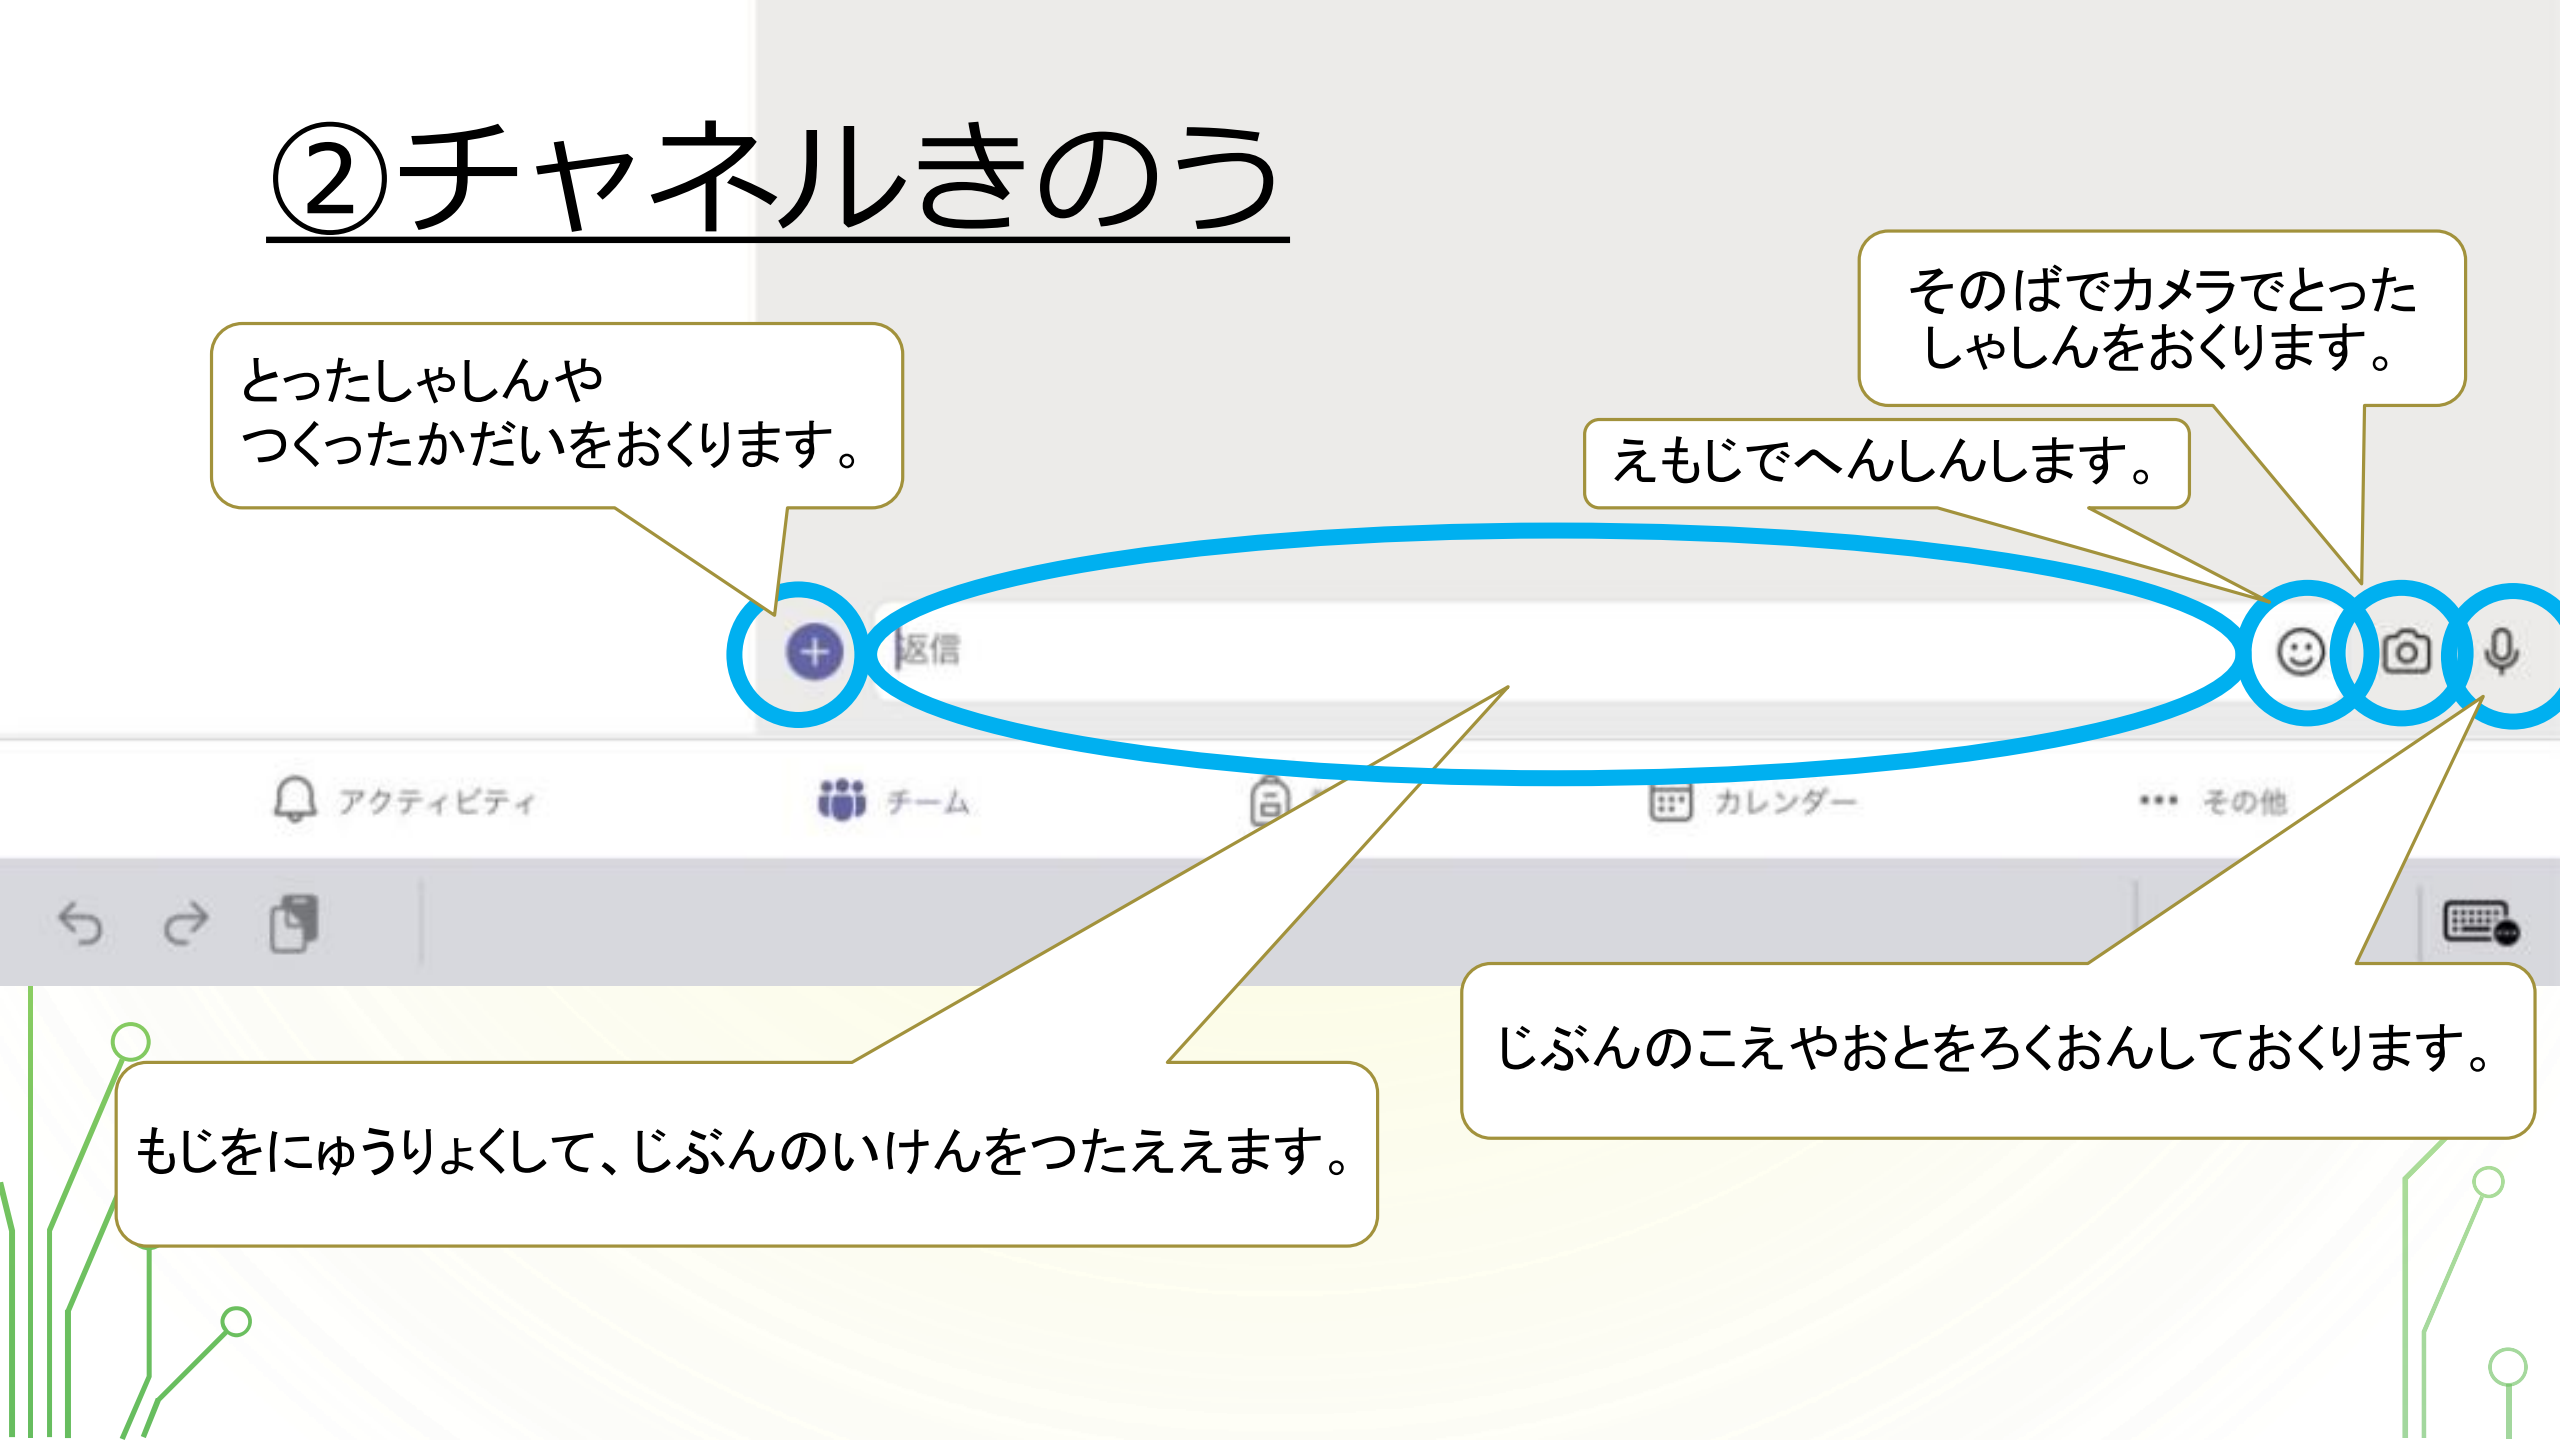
②チャネルきのう

とったしゃしんや
つくったかだいをおくります。

そのばでカメラでとった
しゃしんをおくります。

えもじでへんしんします。

返信

アクティビティ

チーム

カレンダー

••• その他

じぶんのこえやおとをろくおんしておくります。

もじをにゅうりょくして、じぶんのいけんをつたええます。